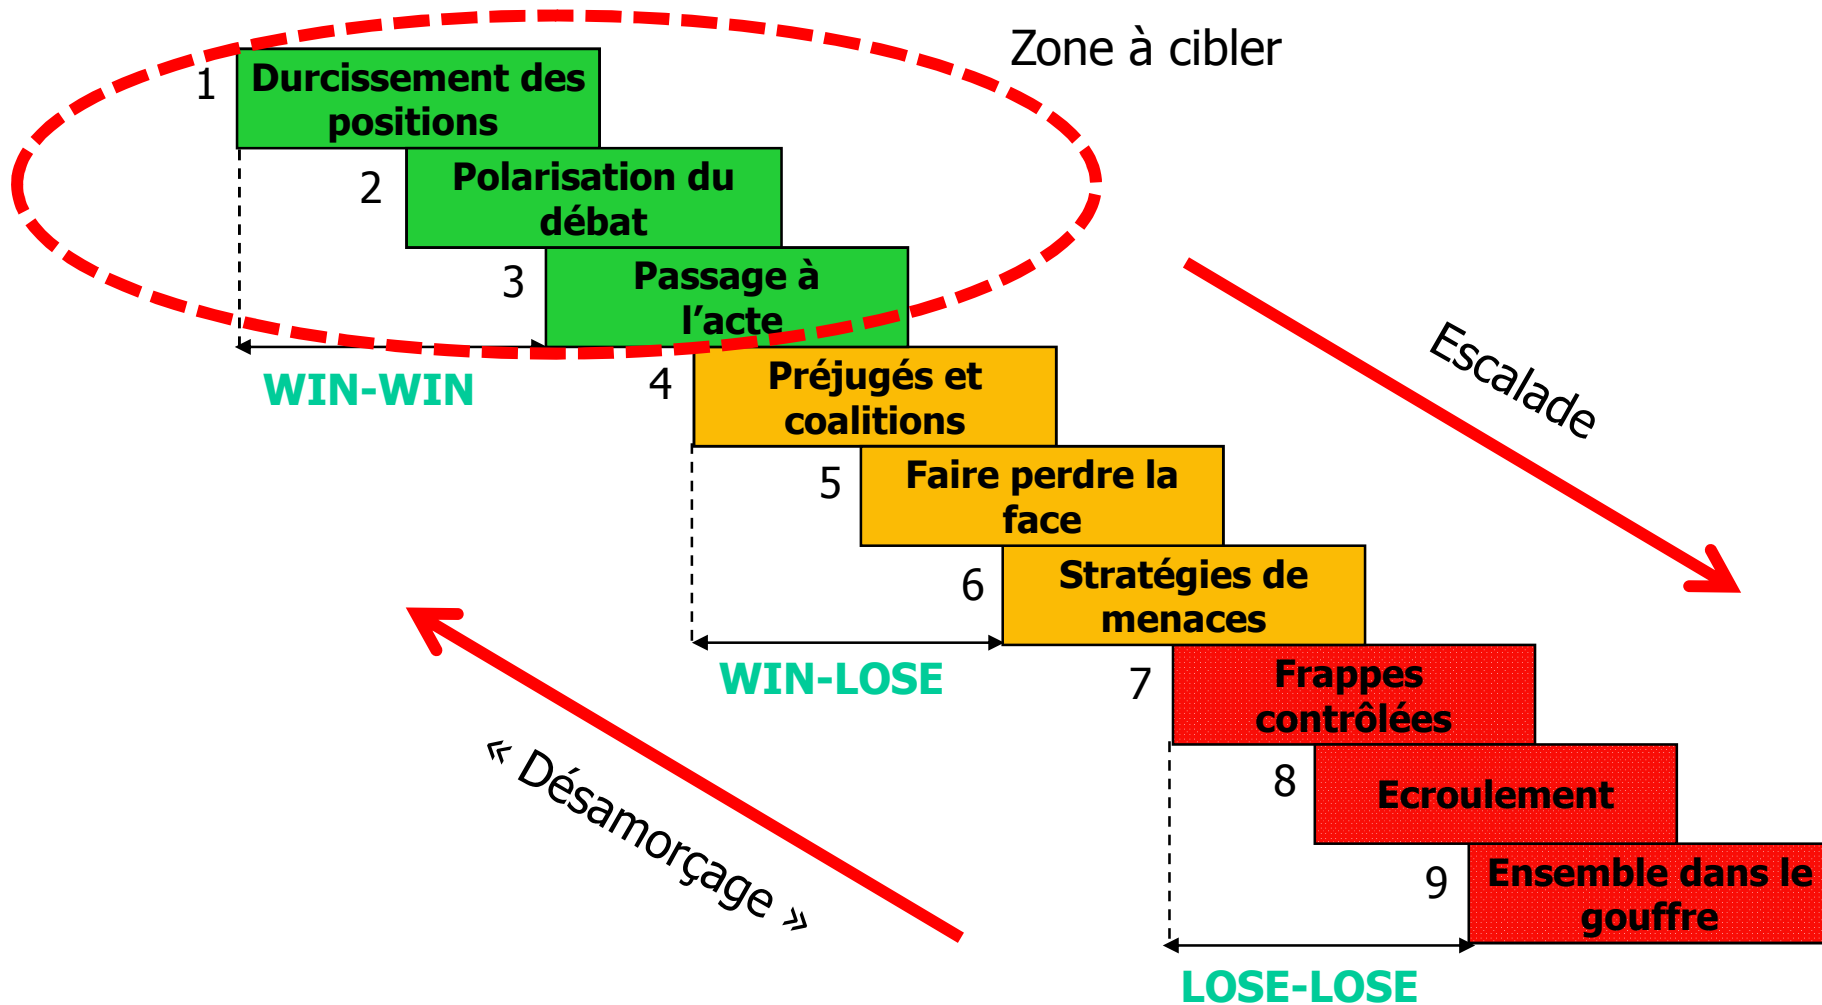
Zone à cibler

1 Durcissement des positions

2 Polarisation du débat

3 Passage à l'acte

WIN-WIN

4 Préjugés et coalitions

5 Faire perdre la face

6 Stratégies de menaces

WIN-LOSE

7 Frappes contrôlées

8 Ecroulement

9 Ensemble dans le gouffre

LOSE-LOSE

Escalade

« Désamorçage »